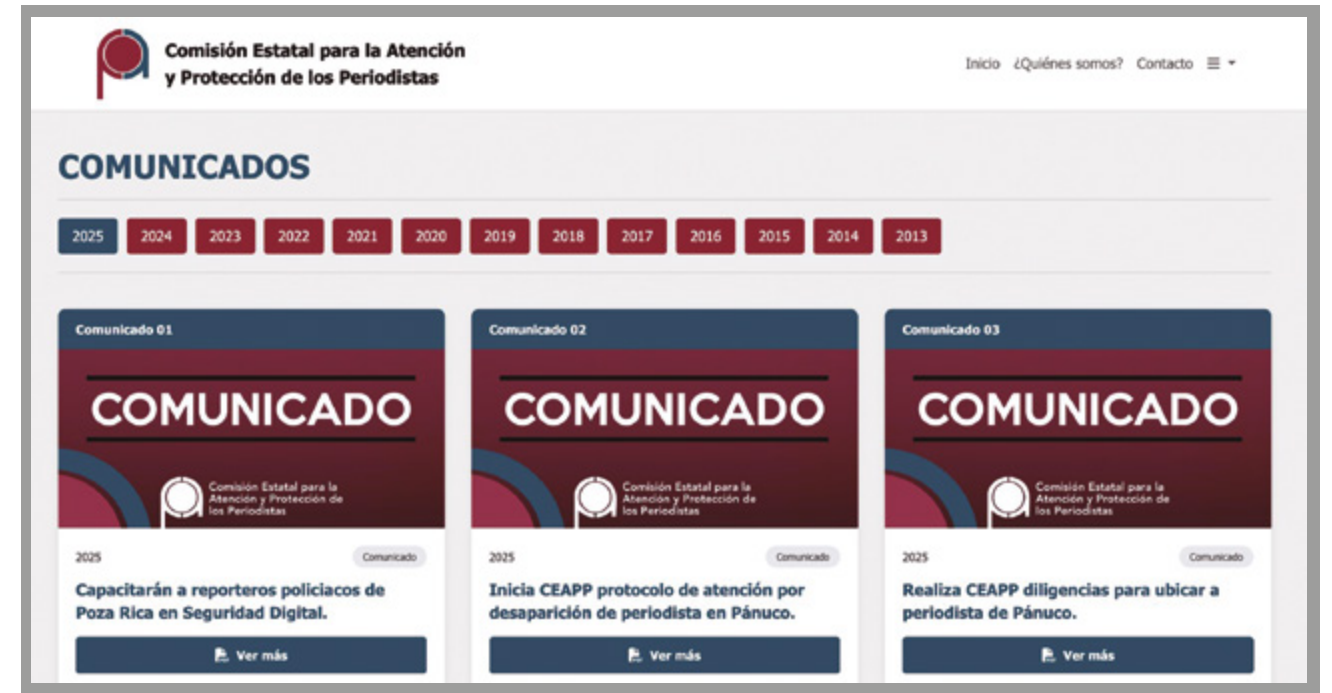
Comisión Estatal para la Atención y Protección de los Periodistas

Inicio ¿Quiénes somos? Contacto ☰

COMUNICADOS

2025 2024 2023 2022 2021 2020 2019 2018 2017 2016 2015 2014 2013

Comunicado 01

COMUNICADO

Comisión Estatal para la Atención y Protección de los Periodistas

2025 Comunicado

Capacitarán a reporteros policiacos de Poza Rica en Seguridad Digital.

Ver más

Comunicado 02

COMUNICADO

Comisión Estatal para la Atención y Protección de los Periodistas

2025 Comunicado

Inicia CEAPP protocolo de atención por desaparición de periodista en Pánuco.

Ver más

Comunicado 03

COMUNICADO

Comisión Estatal para la Atención y Protección de los Periodistas

2025 Comunicado

Realiza CEAPP diligencias para ubicar a periodista de Pánuco.

Ver más